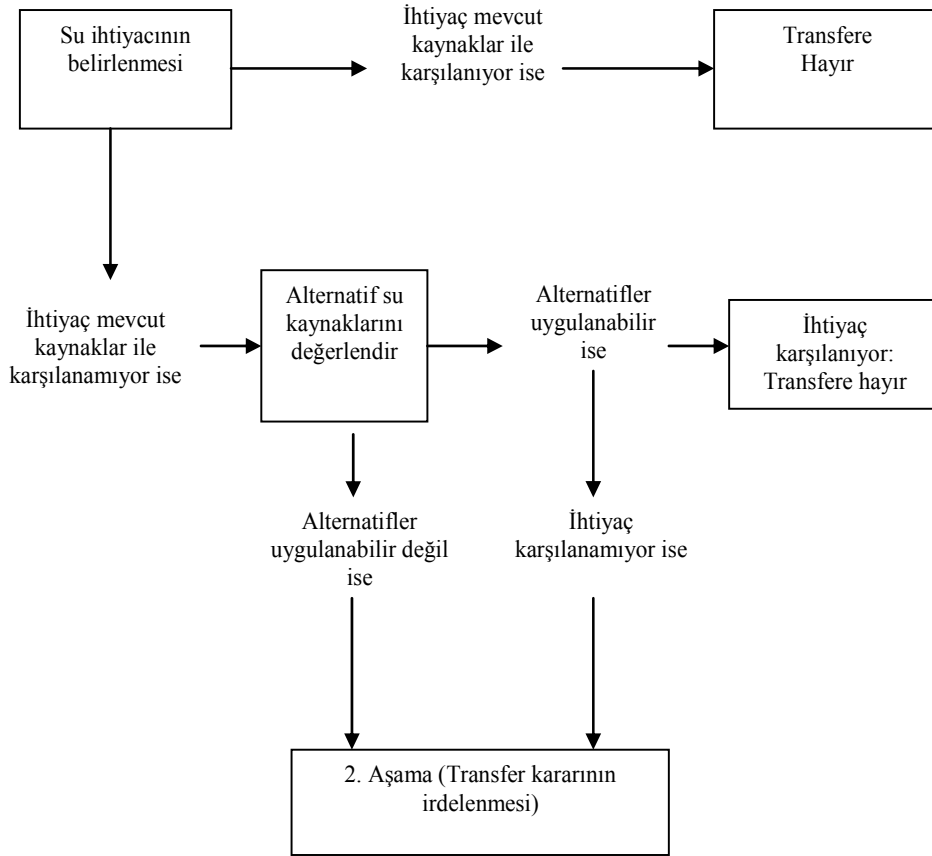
Su ihtiyacının belirlenmesi

İhtiyaç mevcut kaynaklar ile karşılanıyor ise

Transfere Hayır

İhtiyaç mevcut kaynaklar ile karşılanamıyor ise

Alternatif su kaynaklarını değerlendir

Alternatifler uygulanabilir ise

İhtiyaç karşılanıyor: Transfere hayır

Alternatifler uygulanabilir değil ise

İhtiyaç karşılanamıyor ise

2. Aşama (Transfer kararının irdelenmesi)